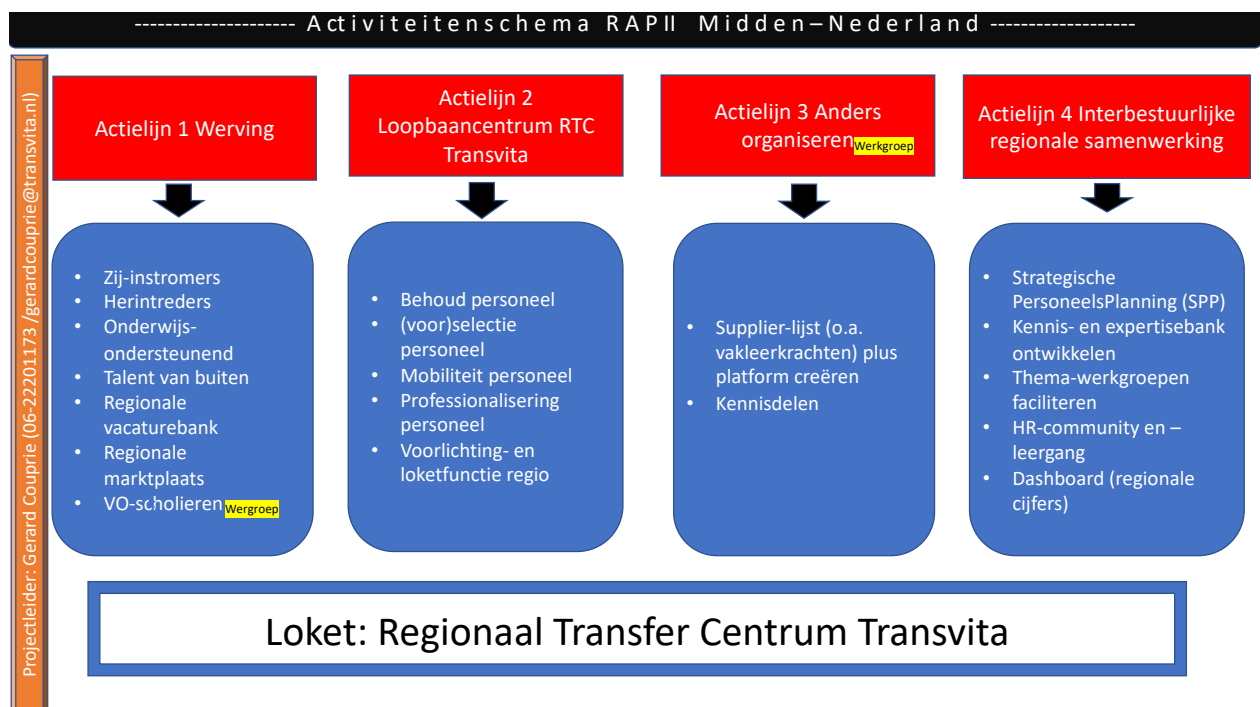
-------------------- Activiteitenschema RAPII Midden–Nederland -------------------

Projectleider: Gerard Couprie (06-22201173 /gerardcouprie@transvita.nl)

Actielijn 1 Werving

- Zij-instromers
- Herintreders
- Onderwijs-ondersteunend
- Talent van buiten
- Regionale vacaturebank
- Regionale marktplaats
- VO-scholieren Wergroep

Actielijn 2 Loopbaancentrum RTC Transvita

- Behoud personeel
- (voor)selectie personeel
- Mobiliteit personeel
- Professionalisering personeel
- Voorlichting- en loketfunctie regio

Actielijn 3 Anders organiseren Werkgroep

- Supplier-lijst (o.a. vakleerkrachten) plus platform creëren
- Kennisdelen

Actielijn 4 Interbestuurlijke regionale samenwerking

- Strategische PersoneelsPlanning (SPP)
- Kennis- en expertisebank ontwikkelen
- Thema-werkgroepen faciliteren
- HR-community en –leergang
- Dashboard (regionale cijfers)

Loket: Regionaal Transfer Centrum Transvita